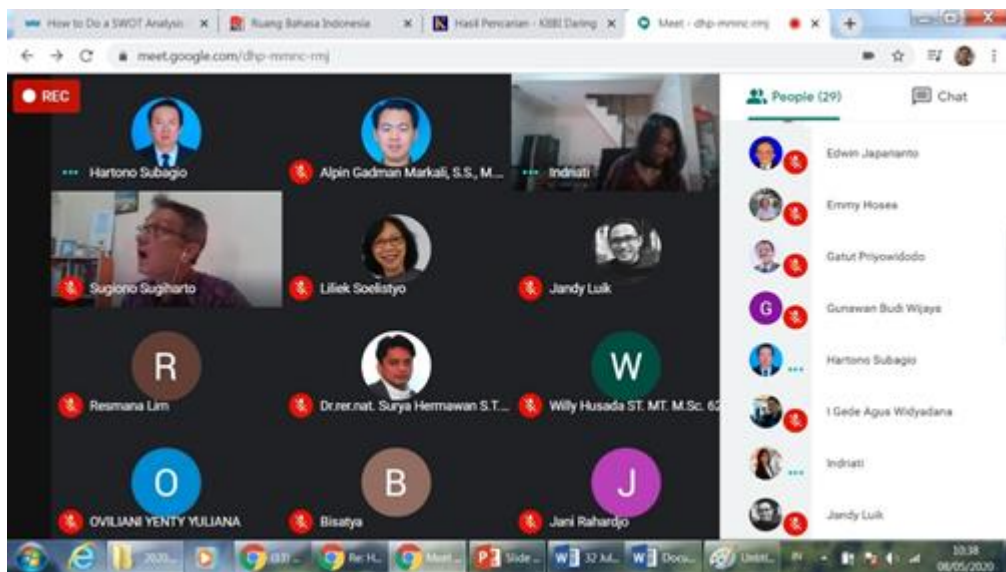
How to Do a SWOT Analysis ×
Ruang Bahasa Indonesia ×
Hasil Pencarian - KBBI Daring ×
Meet - dhp-mmnc-rmj ×
+

meet.google.com/dhp-mmnc-rmj

REC

Hartono Subagio
Alpin Gadman Markali, S.S., M...
Indriati
Sugiono Sugiharto
Liliek Soelistyo
Jandy Luik
R
Resmana Lim
Dr.rer.nat. Surya Hermawan S.T...
W
Willy Husada ST. MT. M.Sc. 62
O
OVILIANI YENTY YULIANA
B
Bisatya
J
Jani Rahardjo

People (29)
Chat

Edwin Japananto
Emmy Hosea
Gatut Priyowidodo
G
Gunawan Budi Wijaya
Hartono Subagio
I Gede Agus Widyadana
Indriati
Jandy Luik

2020...
(33) ...
Re: H...
Meet...
Slide...
32 Jul...
Docu...
Untit...
IN
10:38
08/05/2020